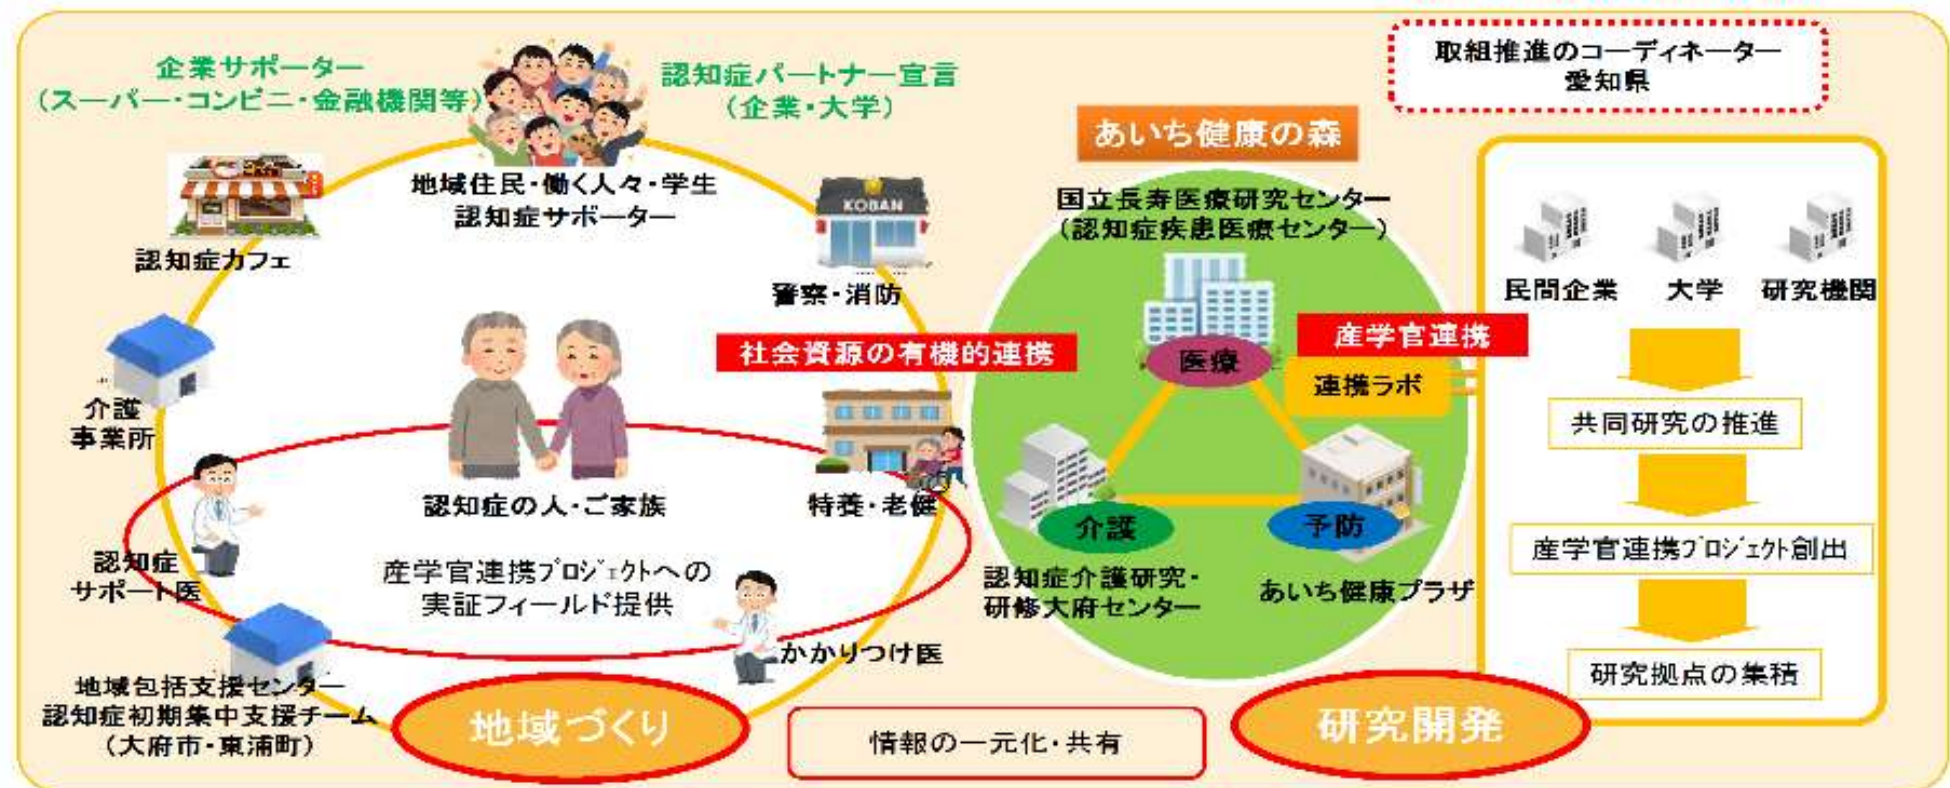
企業サポーター
（スーパー・コンビニ・金融機関等）

認知症パートナー宣言
（企業・大学）

取組推進のコーディネーター
愛知県

地域住民・働く人々・学生
認知症サポーター

KOBAN

認知症カフェ

警察・消防

介護
事業所

社会資源の有機的連携

認知症の人・ご家族

特養・老健

認知症
サポート医

産学官連携プロジェクトへの
実証フィールド提供

かかりつけ医

地域包括支援センター
認知症初期集中支援チーム
（大府市・東浦町）

地域づくり

情報の一元化・共有

あいち健康の森

国立長寿医療研究センター
（認知症疾患医療センター）

医療

産学官連携

連携ラボ

介護

予防

認知症介護研究・
研修大府センター

あいち健康プラザ

研究開発

民間企業

大学

研究機関

共同研究の推進

産学官連携プロジェクト創出

研究拠点の集積